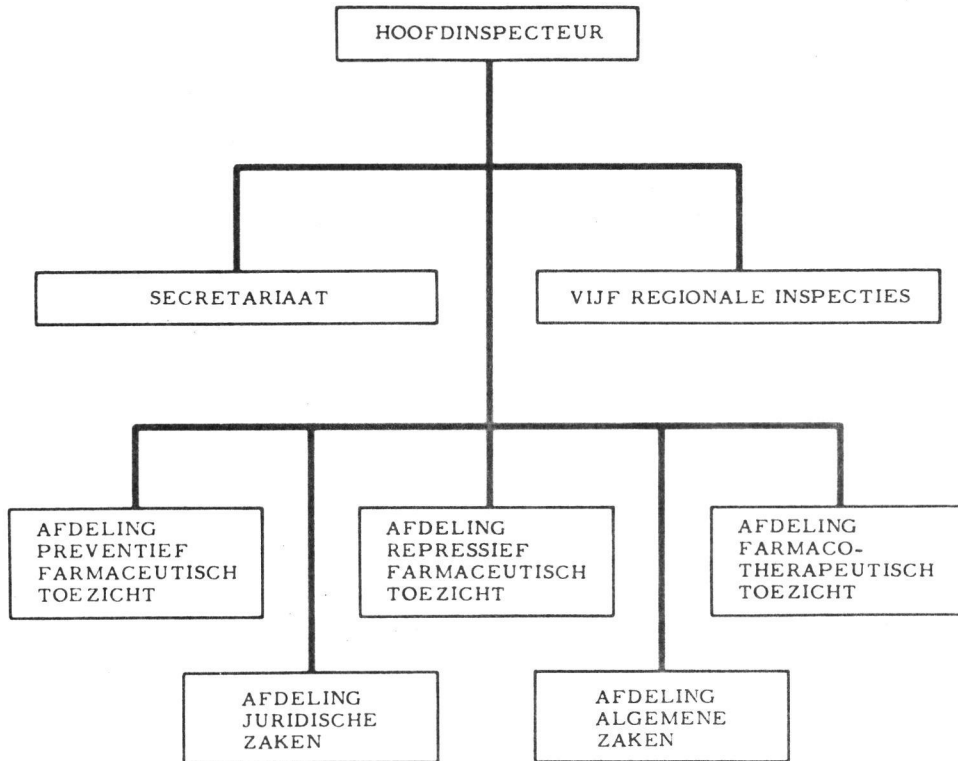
HOOFDINSPECTEUR

SECRETARIAAT

VIJF REGIONALE INSPECTIES

AFDELING PREVENTIEF FARMACEUTISCH TOEZICHT

AFDELING REPRESSIEF FARMACEUTISCH TOEZICHT

AFDELING FARMACO-THERAPEUTISCH TOEZICHT

AFDELING JURIDISCHE ZAKEN

AFDELING ALGEMENE ZAKEN